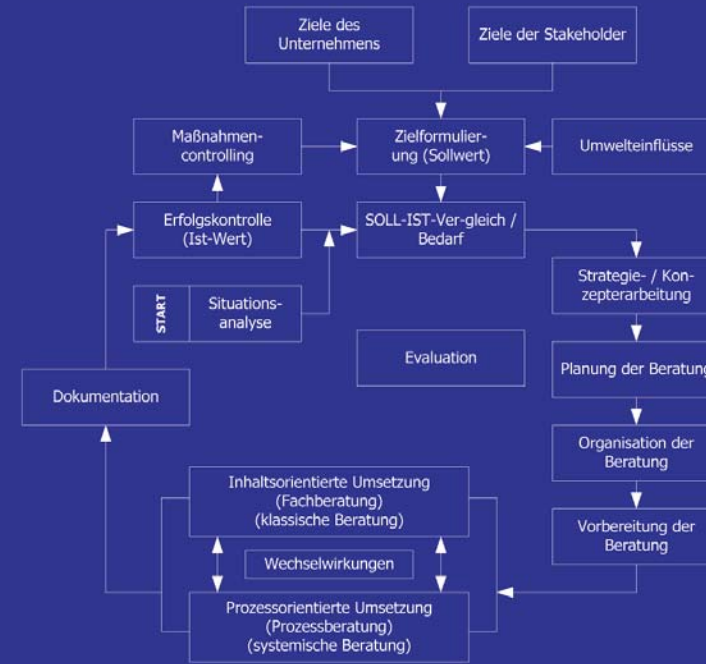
Ziele des Unternehmens

Ziele der Stakeholder

Maßnahmen-controlling

Zielformulierung (Sollwert)

Umwelteinflüsse

Erfolgskontrolle (Ist-Wert)

SOLL-IST-Ver-gleich / Bedarf

START

Situations-analyse

Strategie- / Konzepterarbeitung

Evaluation

Planung der Beratung

Dokumentation

Organisation der Beratung

Inhaltsorientierte Umsetzung (Fachberatung) (klassische Beratung)

Vorbereitung der Beratung

Wechselwirkungen

Prozessorientierte Umsetzung (Prozessberatung) (systemische Beratung)